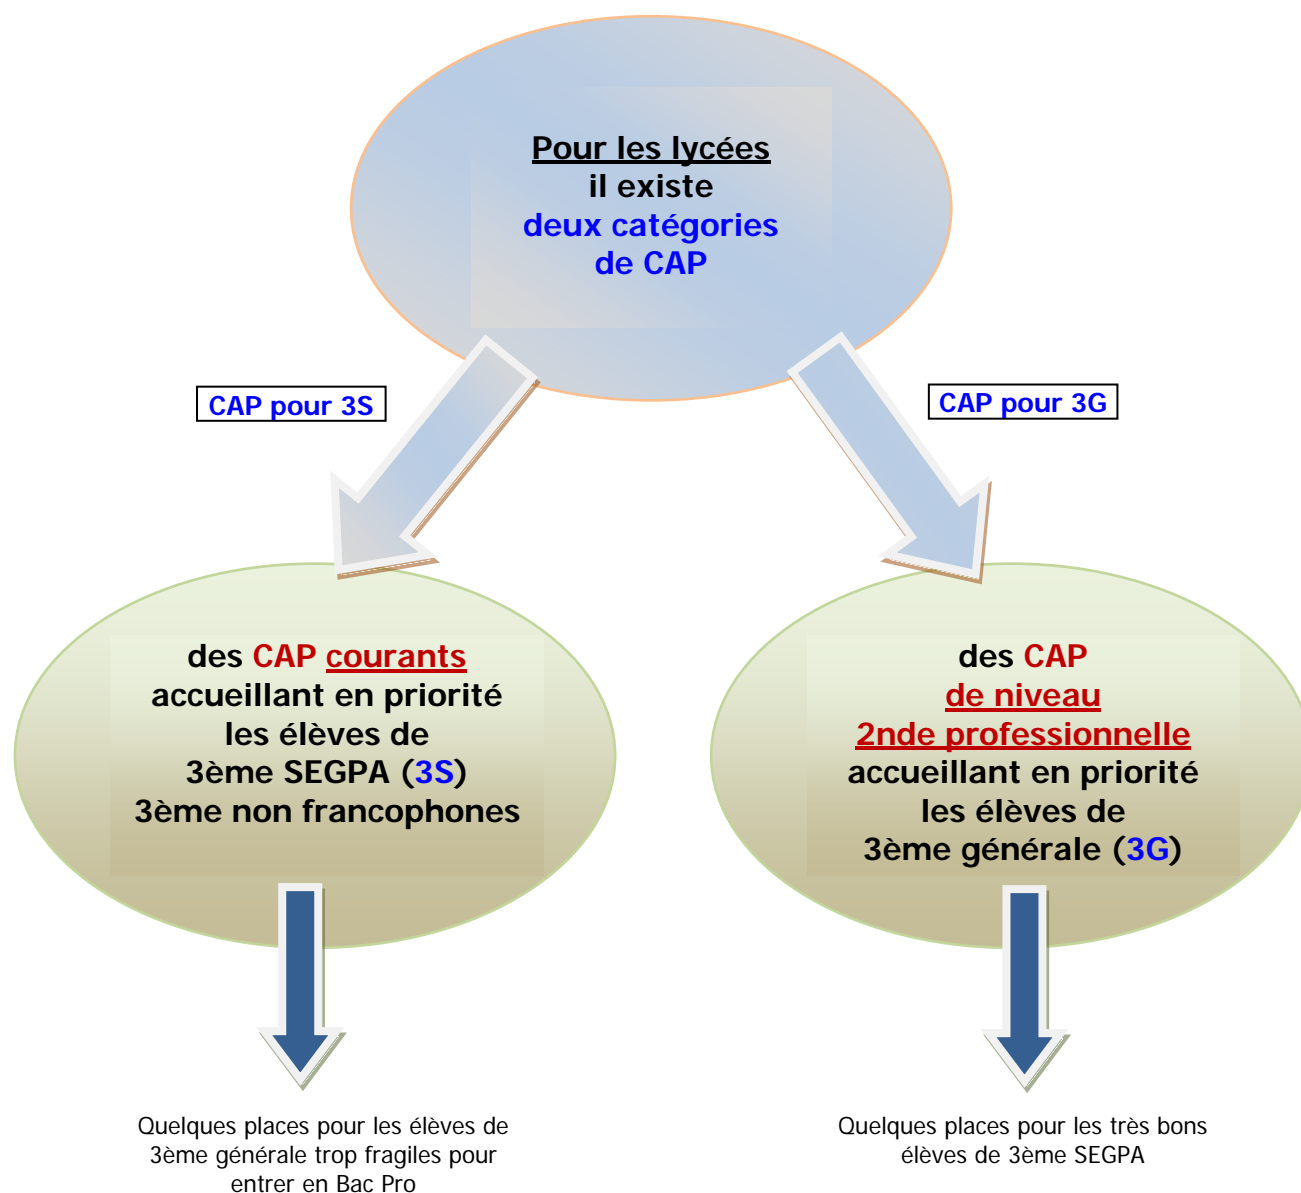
Pour les lycées
il existe
deux catégories
de CAP

CAP pour 3S

CAP pour 3G

des CAP courants
accueillant en priorité
les élèves de
3ème SEGPA (3S)
3ème non francophones

des CAP
de niveau
2nde professionnelle
accueillant en priorité
les élèves de
3ème générale (3G)

Quelques places pour les élèves de 3ème générale trop fragiles pour entrer en Bac Pro

Quelques places pour les très bons élèves de 3ème SEGPA